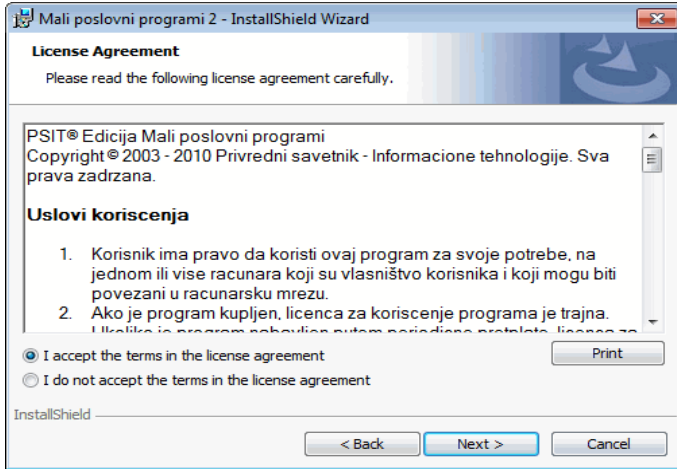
Mali poslovni programi 2 - InstallShield Wizard

License Agreement

Please read the following license agreement carefully.

PSIT® Edicija Mali poslovni programi
Copyright © 2003 - 2010 Privredni savetnik - Informacione tehnologije. Sva prava zadrzana.

Uslovi koriscenja

1. Korisnik ima pravo da koristi ovaj program za svoje potrebe, na jednom ili vise racunara koji su vlasništvo korisnika i koji mogu biti povezani u racunarsku mrezu.
2. Ako je program kupljen, licenca za koriscenje programa je trajna. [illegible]

I accept the terms in the license agreement

I do not accept the terms in the license agreement

Print

InstallShield

< Back

Next >

Cancel